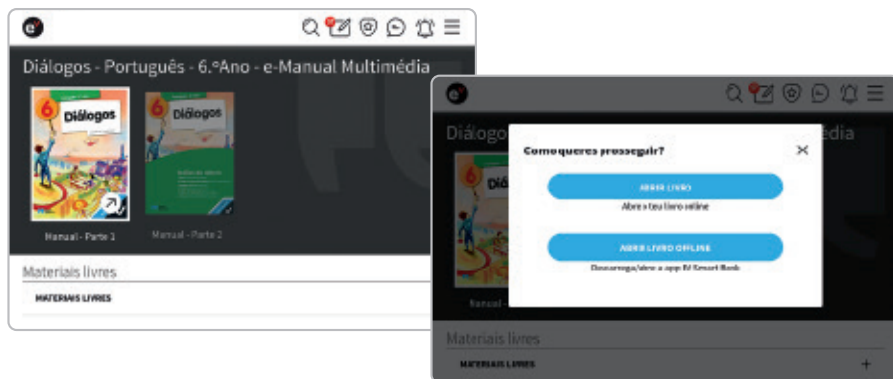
Diálogos - Português - 6.ºAno - e-Manual Multimédia

Diálogos

Diálogos

Manual - Parte 1

Manual - Parte 2

Materiais livres

MATERIAIS LIVRES

Diálogos

Como queres prosseguir?

ABRIR LIVRO

Abre o teu livro online

ABRIR LIVRO OFFLINE

Descarrega/abre a app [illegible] Smart Book

Manual -

Materiais livres

MATERIAIS LIVRES

+